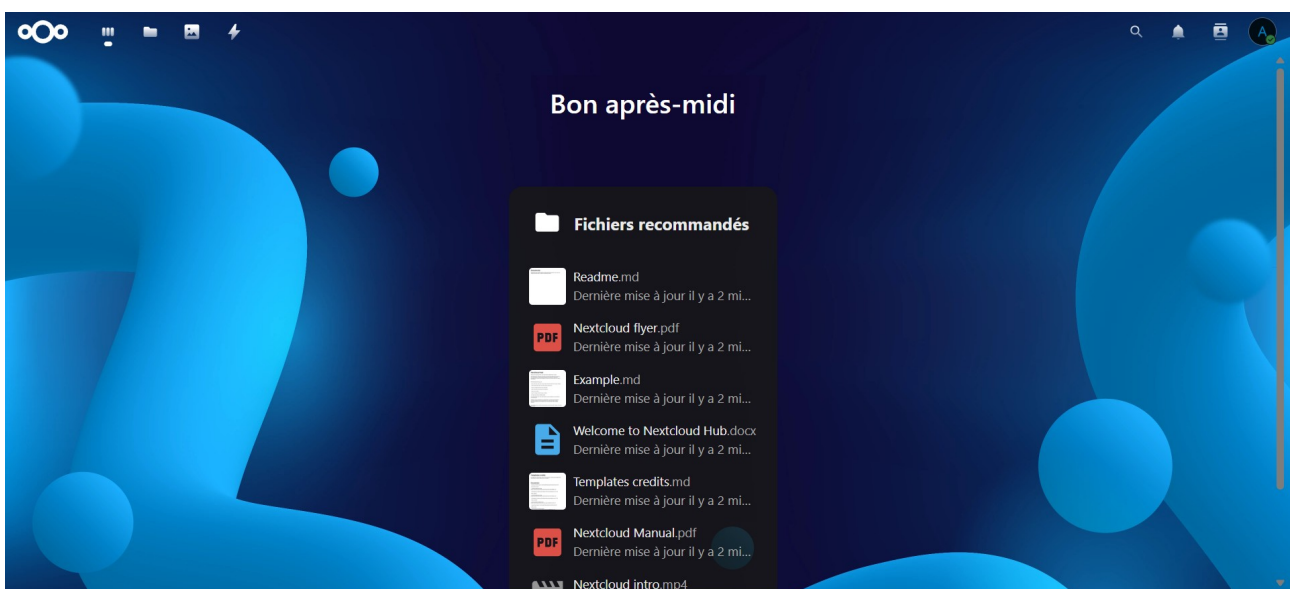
A

Bon après-midi

Fichiers recommandés

Readme.md
Dernière mise à jour il y a 2 mi...

PDF
Nextcloud flyer.pdf
Dernière mise à jour il y a 2 mi...

Example.md
Dernière mise à jour il y a 2 mi...

Welcome to Nextcloud Hub.docx
Dernière mise à jour il y a 2 mi...

Templates credits.md
Dernière mise à jour il y a 2 mi...

PDF
Nextcloud Manual.pdf
Dernière mise à jour il y a 2 mi...

Nextcloud intro.mp4